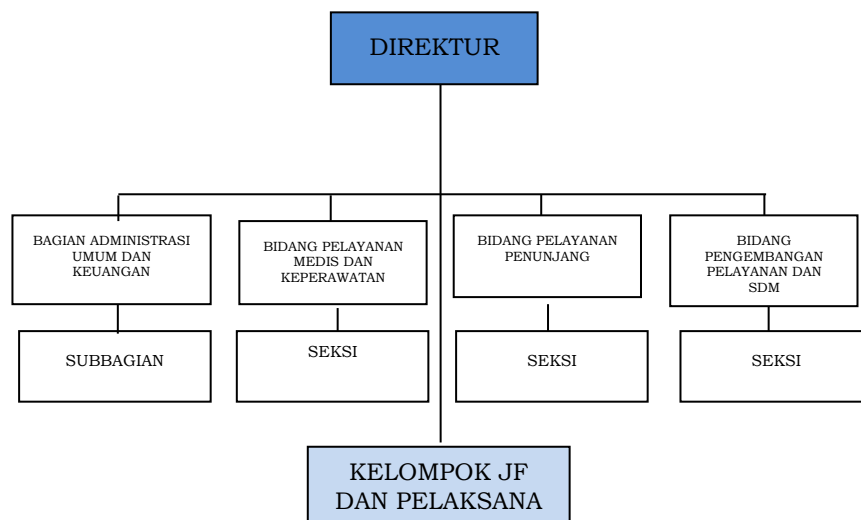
DIREKTUR

BAGIAN ADMINISTRASI UMUM DAN KEUANGAN

SUBBAGIAN

BIDANG PELAYANAN MEDIS DAN KEPERAWATAN

SEKSI

BIDANG PELAYANAN PENUNJANG

SEKSI

BIDANG PENGEMBANGAN PELAYANAN DAN SDM

SEKSI

KELOMPOK JF DAN PELAKSANA